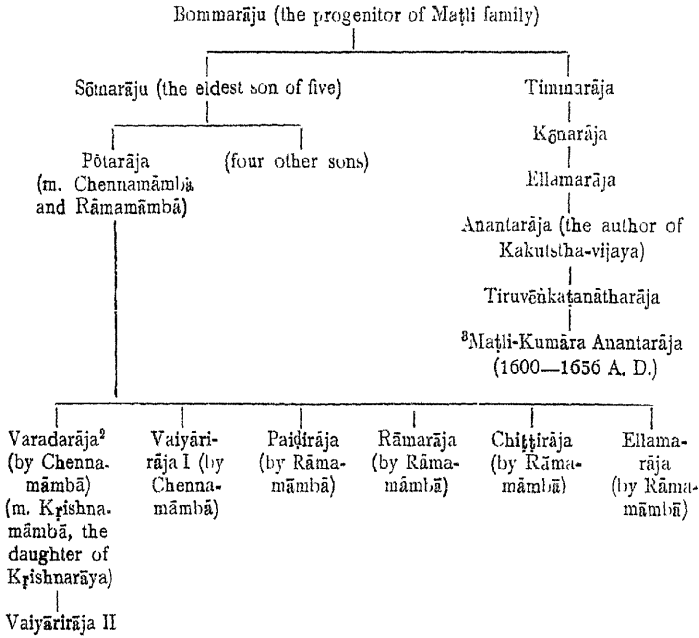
Bommarāju (the progenitor of Maṭli family)

Sōtnarāju (the eldest son of five)

Timmarāja

Pōtarāja (m. Chennamāmbā and Rāmamāmbā)

(four other sons)

Kōnarāja

Ellamarāja

Anantarāja (the author of Kakutstha-vijaya)

Tiruvēnkaṭanātharāja

$^3$Maṭli-Kumāra Anantarāja (1600—1656 A. D.)

Varadarāja$^2$ (by Chennamāmbā) (m. Kṛishnamāmbā, the daughter of Kṛishnarāya)

Vaiyārirāja I (by Chennamāmbā)

Paiḍirāja (by Rāmamāmbā)

Rāmarāja (by Rāmamāmbā)

Chiṭṭirāja (by Rāmamāmbā)

Ellamarāja (by Rāmamāmbā)

Vaiyārirāja II